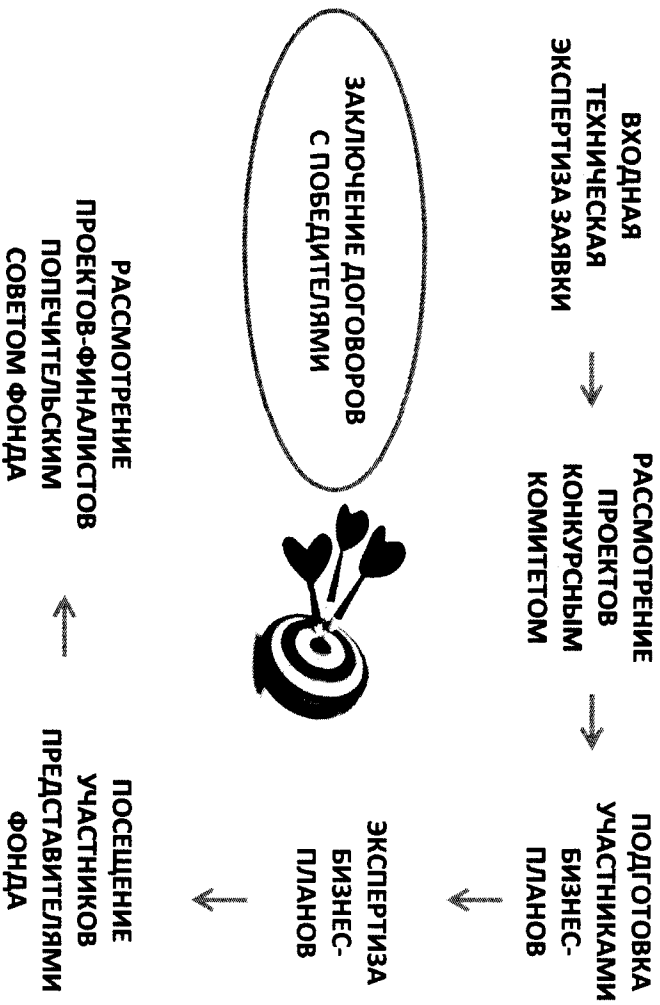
ВХОДНАЯ ТЕХНИЧЕСКАЯ ЭКСПЕРТИЗА ЗАЯВКИ

РАССМОТРЕНИЕ ПРОЕКТОВ КОНКУРСНЫМ КОМИТЕТОМ

ПОДГОТОВКА УЧАСТНИКАМИ БИЗНЕС-ПЛАНОВ

ЭКСПЕРТИЗА БИЗНЕС-ПЛАНОВ

ПОСЕЩЕНИЕ УЧАСТНИКОВ ПРЕДСТАВИТЕЛЯМИ ФОНДА

РАССМОТРЕНИЕ ПРОЕКТОВ-ФИНАЛИСТОВ ПОПЕЧИТЕЛЬСКИМ СОВЕТОМ ФОНДА

ЗАКЛЮЧЕНИЕ ДОГОВОРОВ С ПОБЕДИТЕЛЯМИ